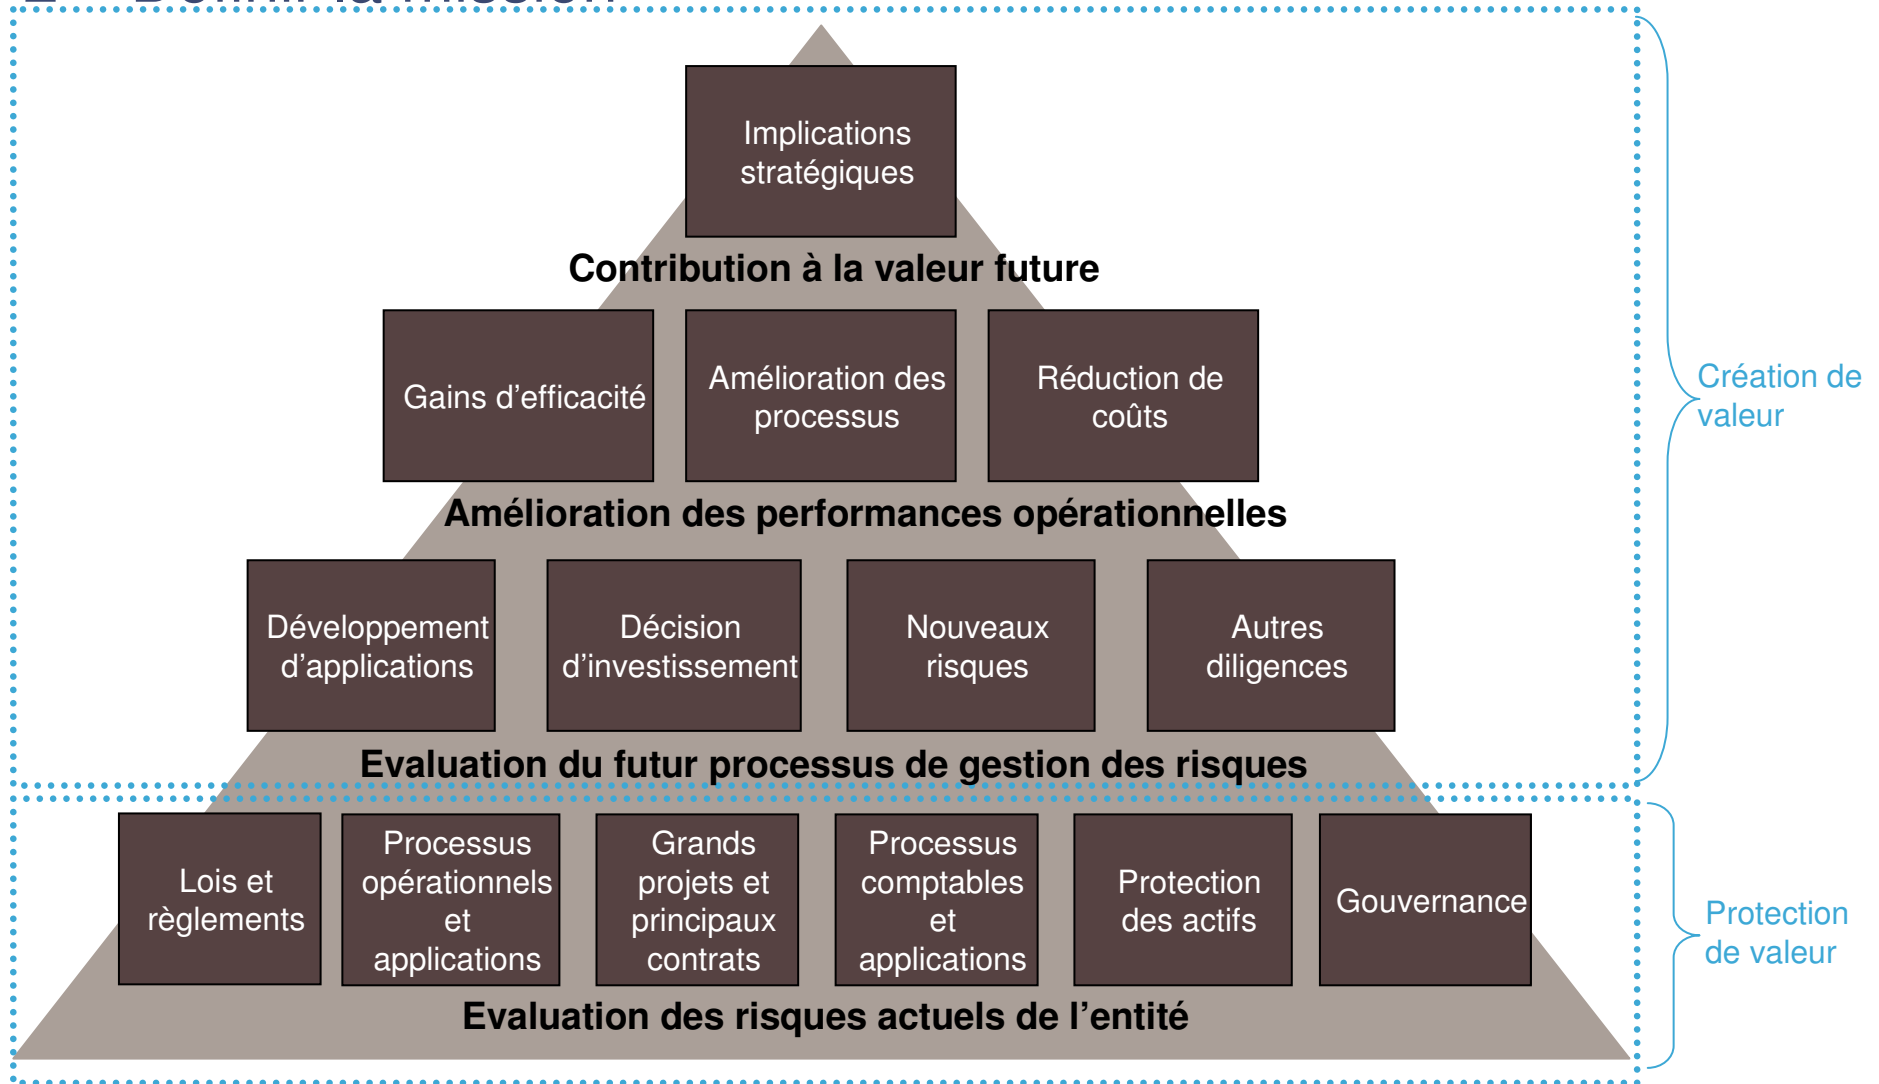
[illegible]

Implications stratégiques

Contribution à la valeur future

Gains d’efficacité

Amélioration des processus

Réduction de coûts

Amélioration des performances opérationnelles

Développement d’applications

Décision d’investissement

Nouveaux risques

Autres diligences

Evaluation du futur processus de gestion des risques

Lois et règlements

Processus opérationnels et applications

Grands projets et principaux contrats

Processus comptables et applications

Protection des actifs

Gouvernance

Evaluation des risques actuels de l’entité

Création de valeur

Protection de valeur